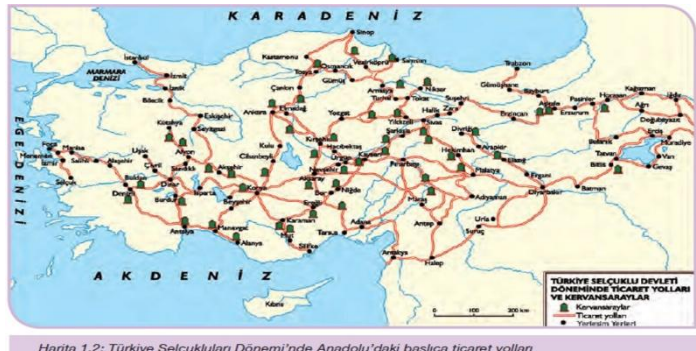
K A R A D E N İ Z

A K D E N İ Z

E G E D E N İ Z İ

MARMARA DENİZİ

Sinop
Samsun
Kastamonu
Trabzon
İstanbul
İzmit
Bilecik
Eskişehir
Ankara
Çankırı
Tosya
Osmancık
Vezirköprü
Amasya
Tokat
Niksar
Sivas
Gümüşhane
Bayburt
Erzincan
Erzurum
Kırşehir
Kayseri
Aksaray
Konya
Niğde
Malatya
Divriği
Harput
Yozgat
Kütahya
Afyon
Akşehir
Isparta
Beyşehir
Burdur
Denizli
Antalya
Alanya
Manavgat
Karaman
Ereğli
Adana
Tarsus
Silifke
Maraş
Antep
Urfa
Harran
Halep
Antakya
Kars
Ağrı
Doğubayazıt
Van
Bitlis
Ahlat
Muradiye
Gevaş
Batman
Diyarbakır
Adıyaman
Elbistan
Manisa
İzmir
Foça
Selçuk
Sardes
Uşak
Kırıkkale
Kıbrıs
Kemah
Kahraman

TÜRKİYE SELÇUKLU DEVLETİ DÖNEMİNDE TİCARET YOLLARI VE KERVANSARAYLAR
Kervansaraylar
Ticaret yolları
Yerleşim Yerleri
0 100 200 km

Harita 1.2: Türkiye Selçukluları Dönemi'nde Anadolu'daki başlıca ticaret yolları